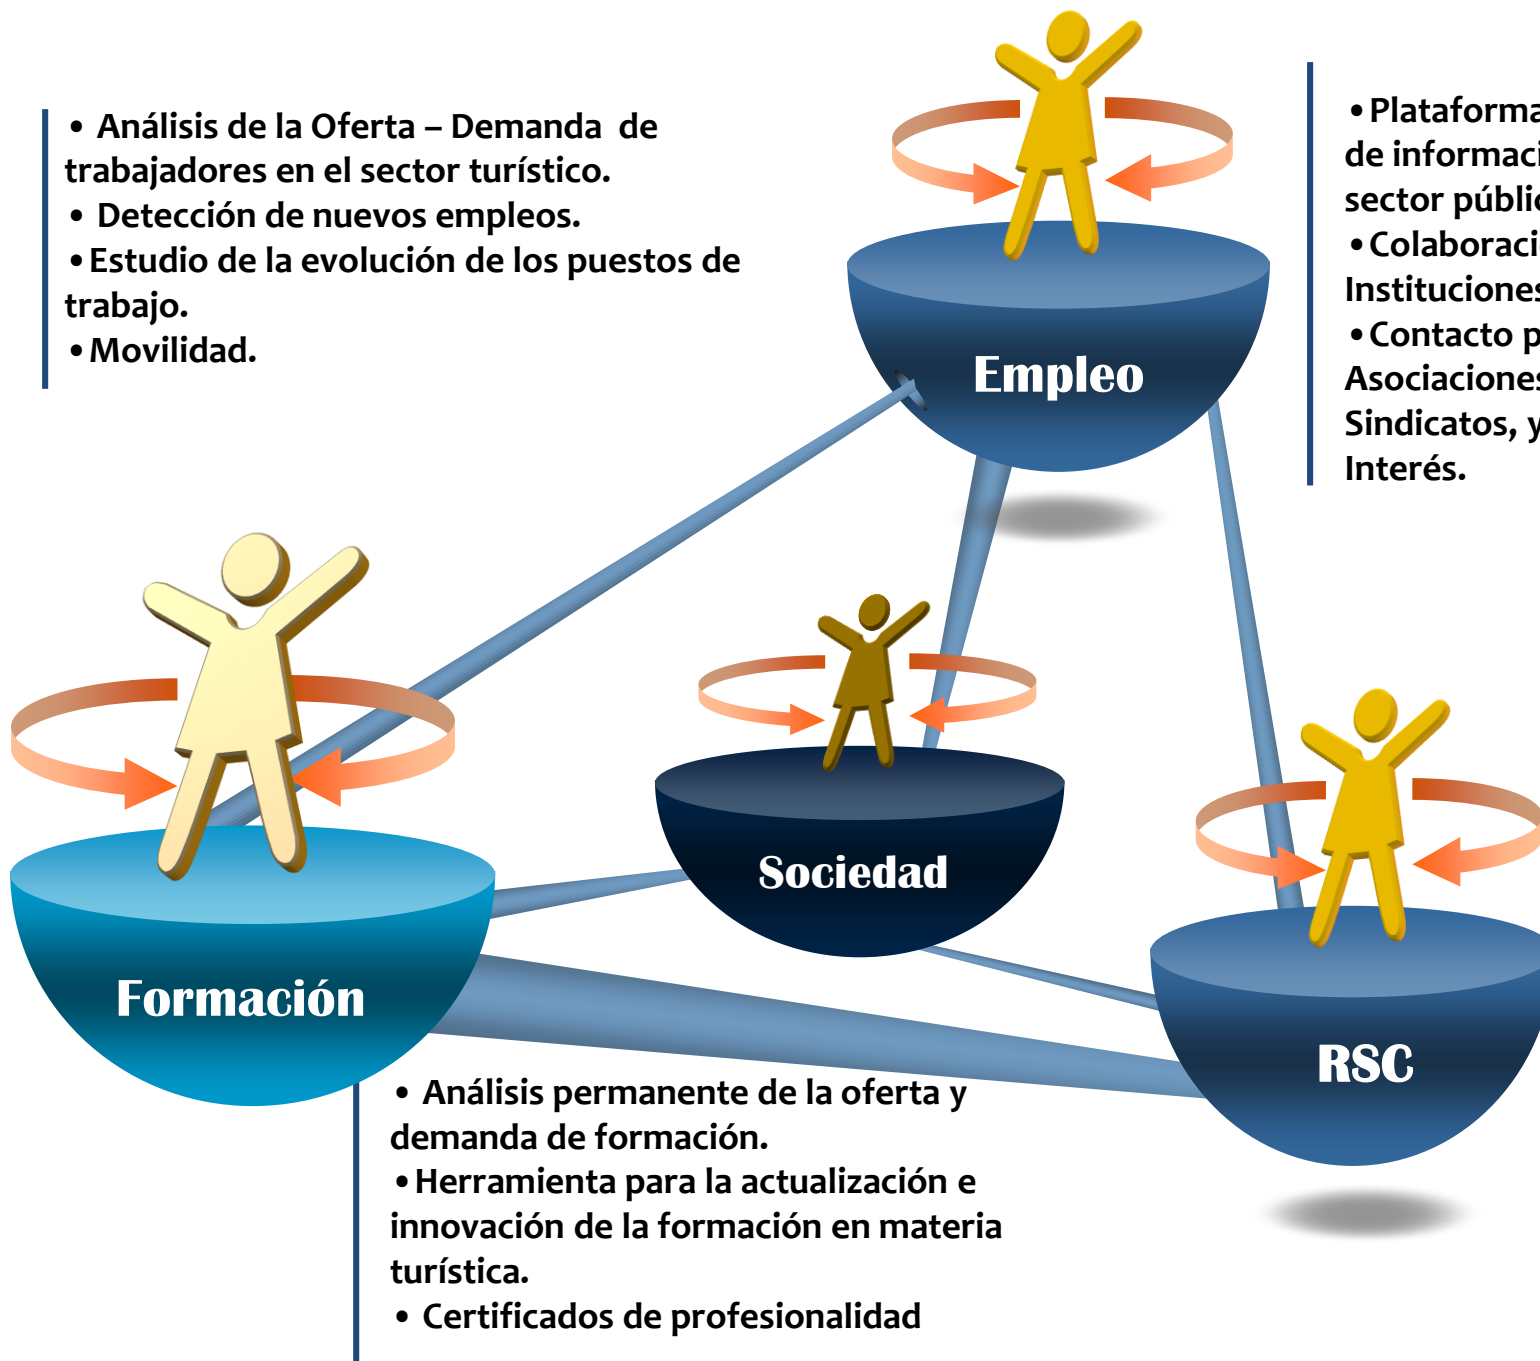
• Análisis de la Oferta – Demanda de trabajadores en el sector turístico.
• Detección de nuevos empleos.
• Estudio de la evolución de los puestos de trabajo.
• Movilidad.

• Plataforma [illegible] de informaci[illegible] sector públic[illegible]
• Colaboraci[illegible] Institucione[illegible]
• Contacto p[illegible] Asociacione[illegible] Sindicatos, y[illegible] Interés.

Empleo

Sociedad

Formación

RSC

• Análisis permanente de la oferta y demanda de formación.
• Herramienta para la actualización e innovación de la formación en materia turística.
• Certificados de profesionalidad